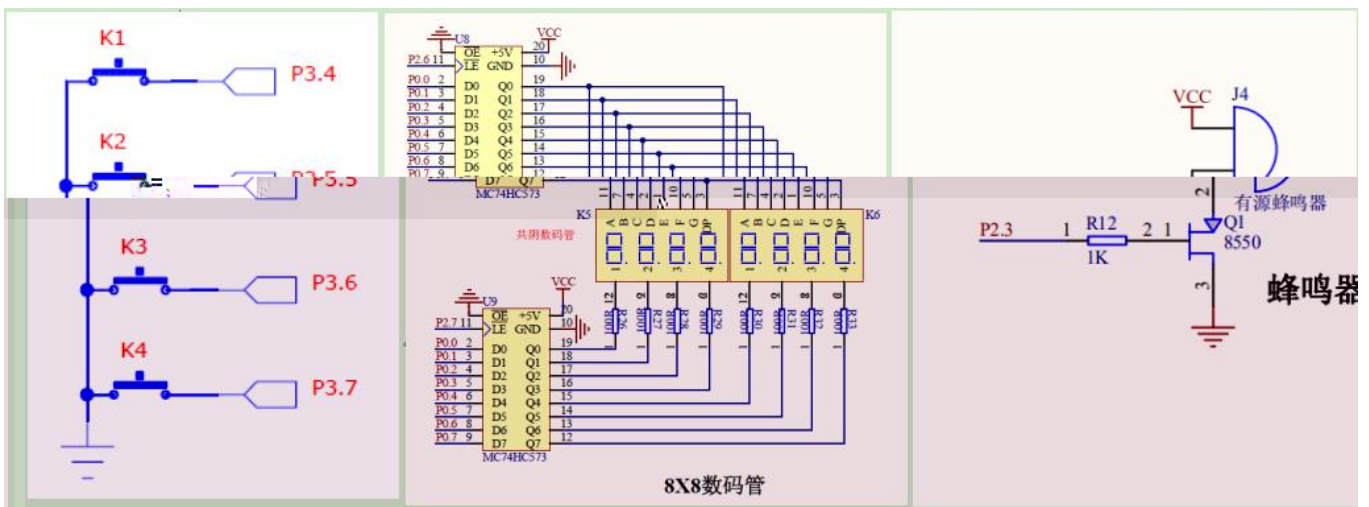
K1
P3.4
K2
P3.5
K3
P3.6
K4
P3.7

U8
VCC
P2.6 11
OE +5V 20
LE GND 10
P0.0 2 D0 Q0 19
P0.1 3 D1 Q1 18
P0.2 4 D2 Q2 17
P0.3 5 D3 Q3 16
P0.4 6 D4 Q4 15
P0.5 7 D5 Q5 14
P0.6 8 D6 Q6 13
P0.7 9 D7 Q7 12
MC74HC573

11 7 4 2 1 10 5 3
11 7 4 2 1 10 5 3
K5
A B C D E F G DP
A B C D E F G DP
K6
共阴数码管
1 2 3 4
1 2 3 4
12 9 8 6
12 9 8 6
100R R26
100R R27
100R R28
100R R29
100R R30
100R R31
100R R32
100R R33

U9
VCC
P2.7 11
OE +5V 20
LE GND 10
P0.0 2 D0 Q0 19
P0.1 3 D1 Q1 18
P0.2 4 D2 Q2 17
P0.3 5 D3 Q3 16
P0.4 6 D4 Q4 15
P0.5 7 D5 Q5 14
P0.6 8 D6 Q6 13
P0.7 9 D7 Q7 12
MC74HC573

8X8数码管

VCC
J4
2
有源蜂鸣器
P2.3
1 R12 2 1
1K
Q1
8550
3
蜂鸣器